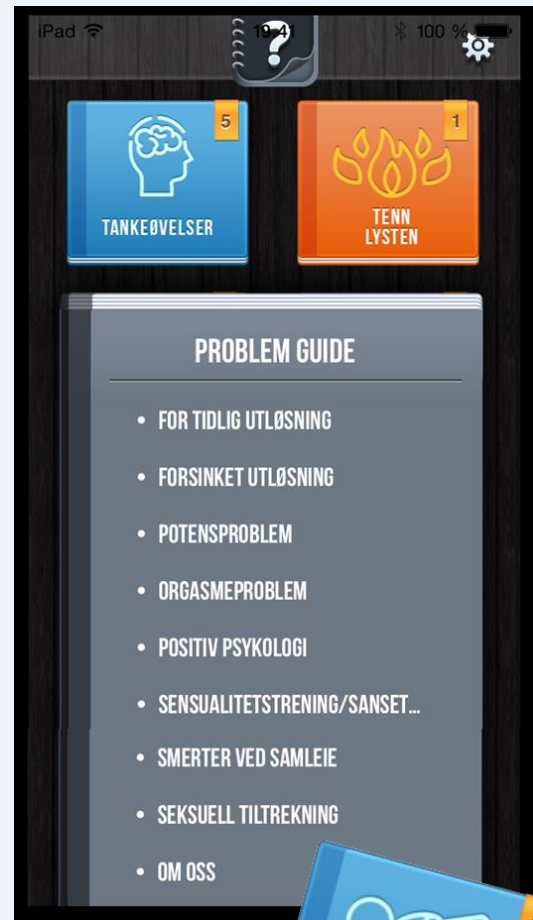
iPad 19:41 100 %

5
TANKEØVELSER

1
TENN LYSTEN

PROBLEM GUIDE

• FOR TIDLIG UTLØSNING
• FORSINKET UTLØSNING
• POTENSPROBLEM
• ORGASMEPROBLEM
• POSITIV PSYKOLOGI
• SENSUALITETSTRENING/SANSET...
• SMERTER VED SAMLEIE
• SEKSUELL TILTREKNING
• OM OSS